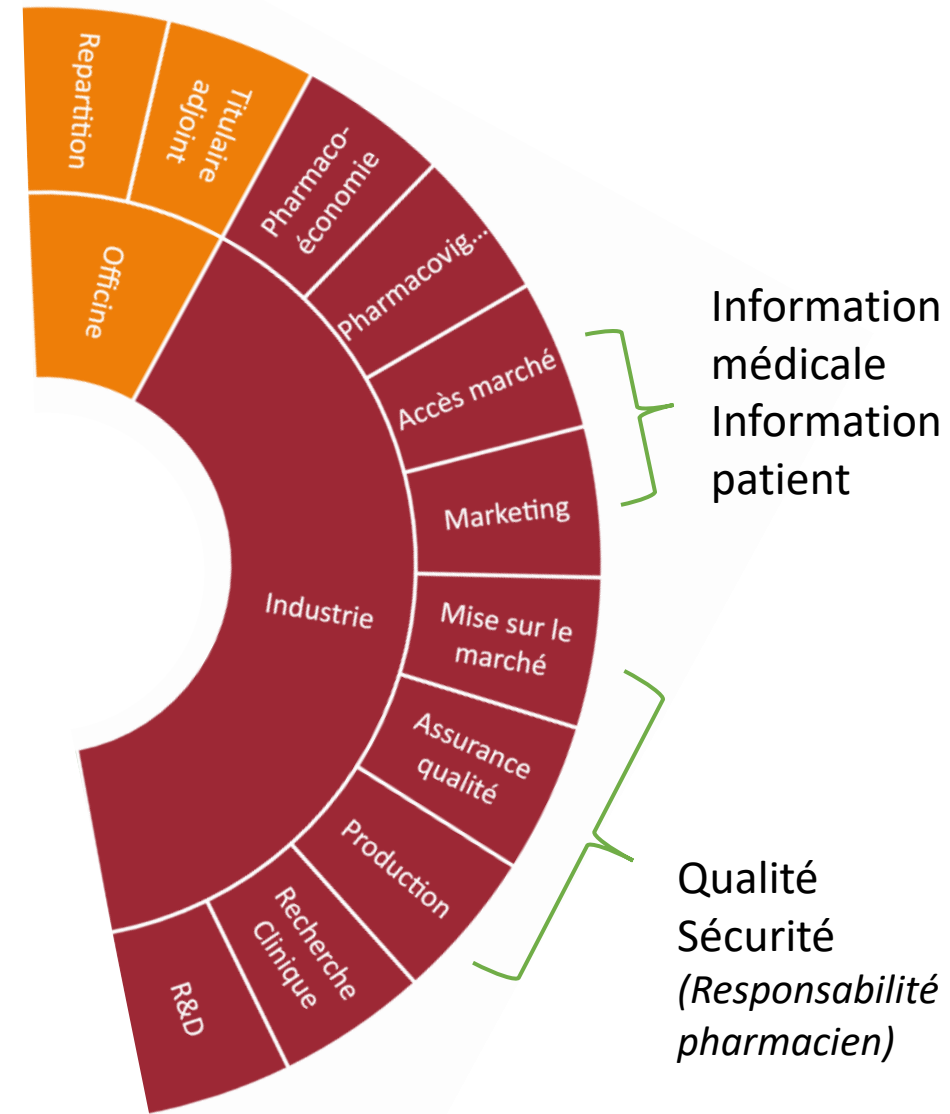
Repartition

Titulaire adjoint

Officine

Pharmaco-économie

Pharmacovig...

Accès marché

Marketing

Industrie

Mise sur le marché

Assurance qualité

Production

Recherche Clinique

R&D

Information médicale
Information patient

Qualité
Sécurité
*(Responsabilité pharmacien)*